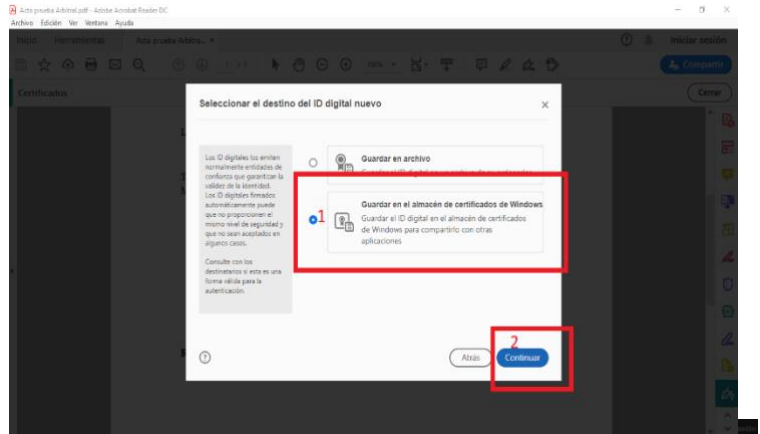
Acta prueba Arbitral.pdf - Adobe Acrobat Reader DC
Archivo Edición Ver Ventana Ayuda

Inicio Herramientas Acta prueba Arbitra... ×

Iniciar sesión

Compartir

Certificados

Cerrar

Seleccionar el destino del ID digital nuevo

Los ID digitales los emiten normalmente entidades de confianza que garantizan la validez de la identidad. Los ID digitales firmados automáticamente puede que no proporcionen el mismo nivel de seguridad y que no sean aceptados en algunos casos.

Consulte con los destinatarios si esta es una forma válida para la autenticación.

Guardar en archivo
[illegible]

1

Guardar en el almacén de certificados de Windows
Guardar el ID digital en el almacén de certificados de Windows para compartirlo con otras aplicaciones

2

Atrás

Continuar